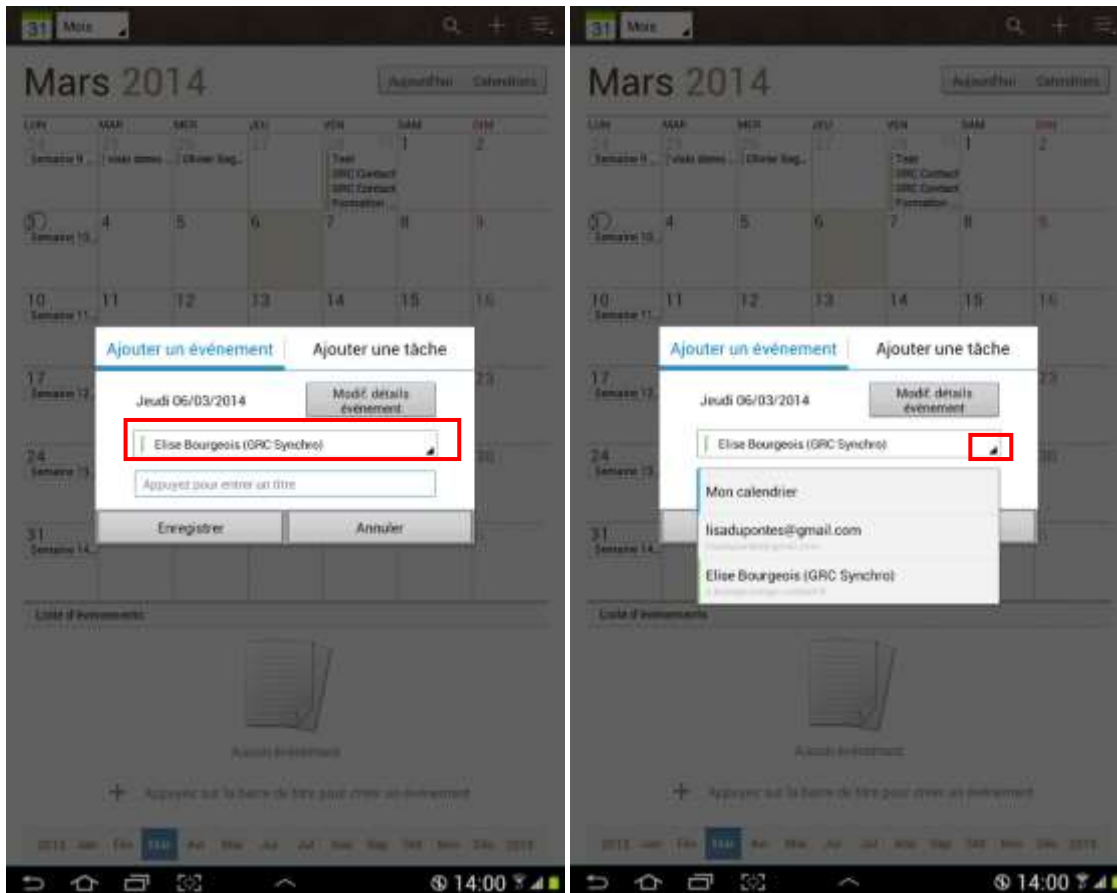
31 Mois

Mars 2014

Aujourd'hui Calendriers

| LUN | MAR | MER | JEU | VEN | SAM | DIM |
|---|---|---|---|---|---|---|
| 24 Semaine 9 | 25 Visite démo | 26 Olivier Sag | 27 | 28 Test GRC Contact GRC Contact Formation | 1 | 2 |
| 3 Semaine 10 | 4 | 5 | 6 | 7 | 8 | 9 |
| 10 Semaine 11 | 11 | 12 | 13 | 14 | 15 | 16 |
| 17 Semaine 12 | | | | | | 23 |
| 24 Semaine 13 | | | | | | 30 |
| 31 Semaine 14 | | | | | | |

Ajouter un événement | Ajouter une tâche

Jeudi 06/03/2014

Modif. détails événement

Elise Bourgeois (GRC Synchro)

Appuyez pour entrer un titre

Enregistrer | Annuler

Liste d'événements

Aucun événement

Appuyez sur la barre de titre pour créer un événement

2013 Jan Fév Mar Avr Mai Juin Juil Août Sep Oct Nov Déc 2015

14:00

31 Mois

Mars 2014

Aujourd'hui Calendriers

Ajouter un événement | Ajouter une tâche

Jeudi 06/03/2014

Modif. détails événement

Elise Bourgeois (GRC Synchro)

Mon calendrier

lisadupontes@gmail.com

Elise Bourgeois (GRC Synchro)

Liste d'événements

Aucun événement

Appuyez sur la barre de titre pour créer un événement

2013 Jan Fév Mar Avr Mai Juin Juil Août Sep Oct Nov Déc 2015

14:00